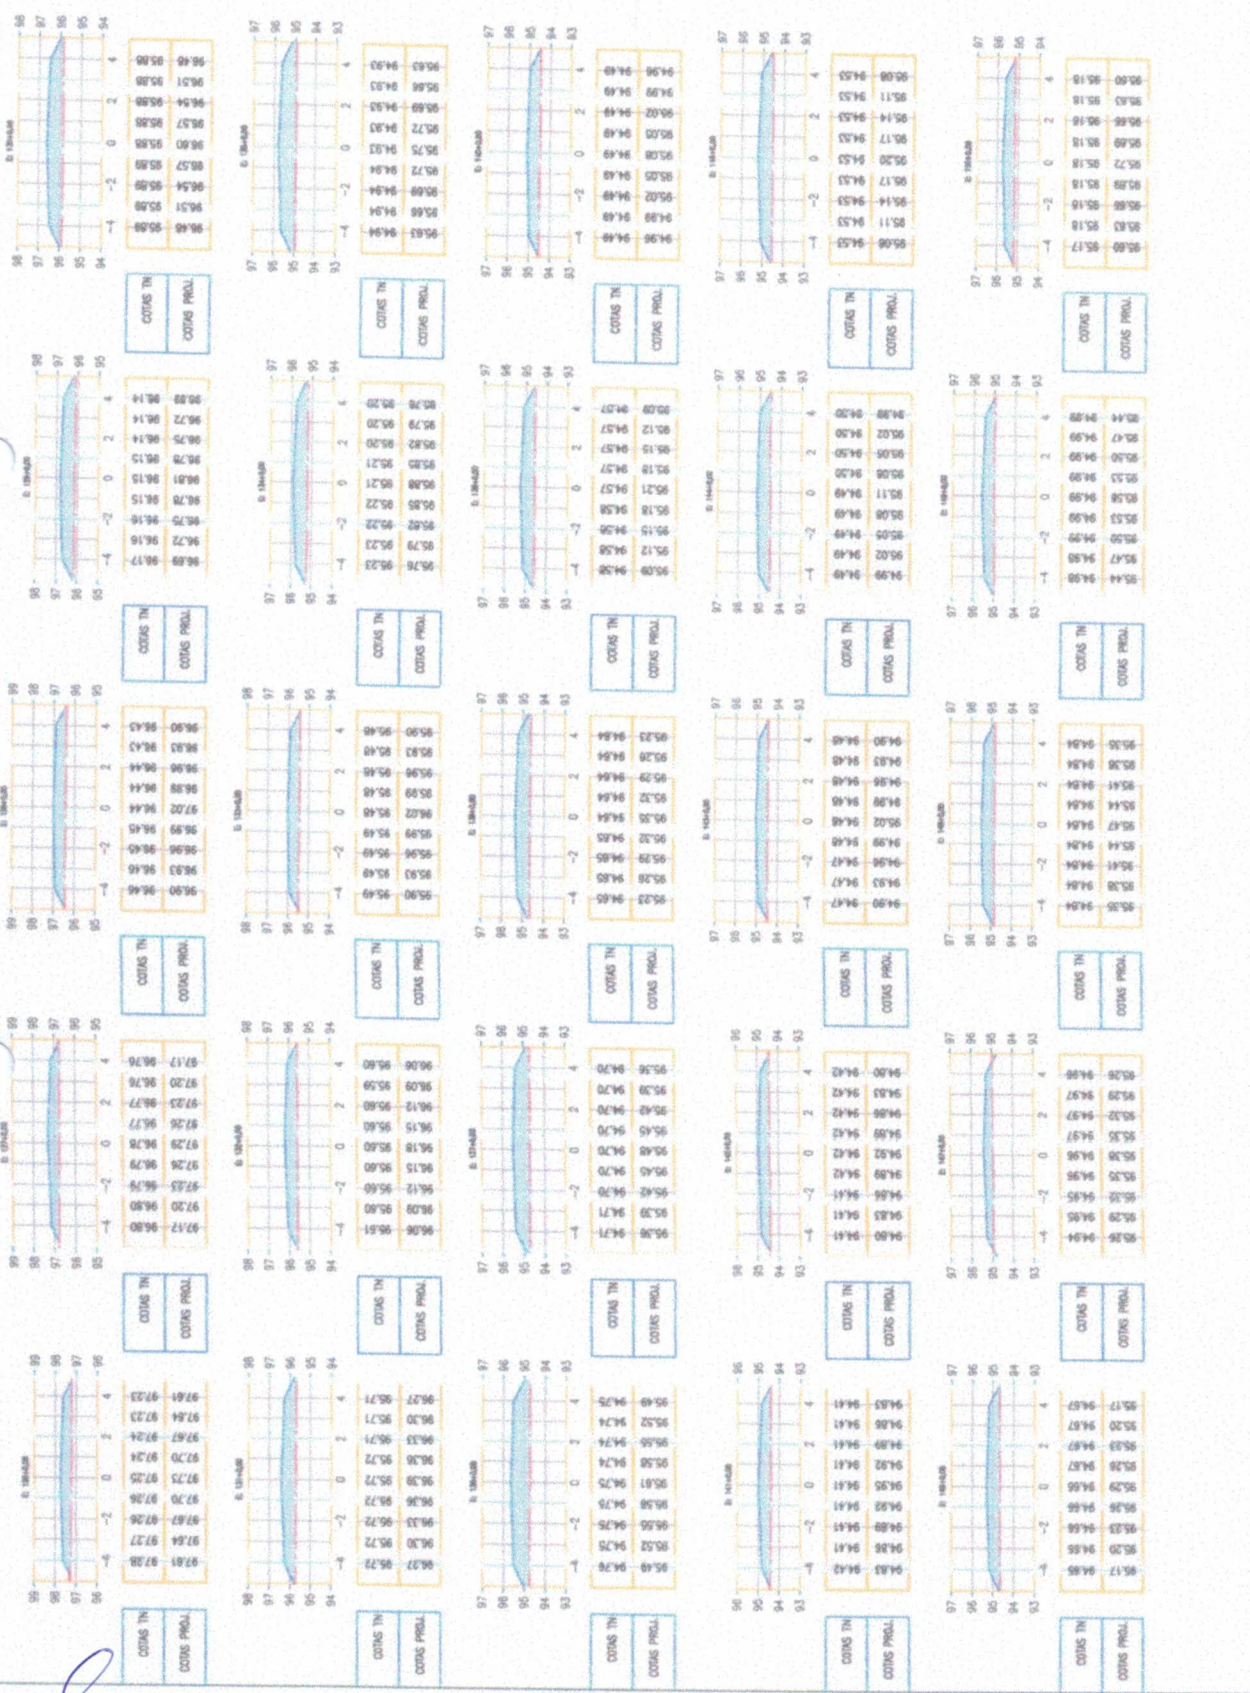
COTAS TN
COTAS PROJ.

COTAS TN
COTAS PROJ.

COTAS TN
COTAS PROJ.

COTAS TN
COTAS PROJ.

COTAS TN
COTAS PROJ.

COTAS TN
COTAS PROJ.

COTAS TN
COTAS PROJ.

COTAS TN
COTAS PROJ.

COTAS TN
COTAS PROJ.

COTAS TN
COTAS PROJ.

COTAS TN
COTAS PROJ.

COTAS TN
COTAS PROJ.

COTAS TN
COTAS PROJ.

COTAS TN
COTAS PROJ.

COTAS TN
COTAS PROJ.

COTAS TN
COTAS PROJ.

COTAS TN
COTAS PROJ.

COTAS TN
COTAS PROJ.

COTAS TN
COTAS PROJ.

COTAS TN
COTAS PROJ.

COTAS TN
COTAS PROJ.

COTAS TN
COTAS PROJ.

COTAS TN
COTAS PROJ.

COTAS TN
COTAS PROJ.

COTAS TN
COTAS PROJ.

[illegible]